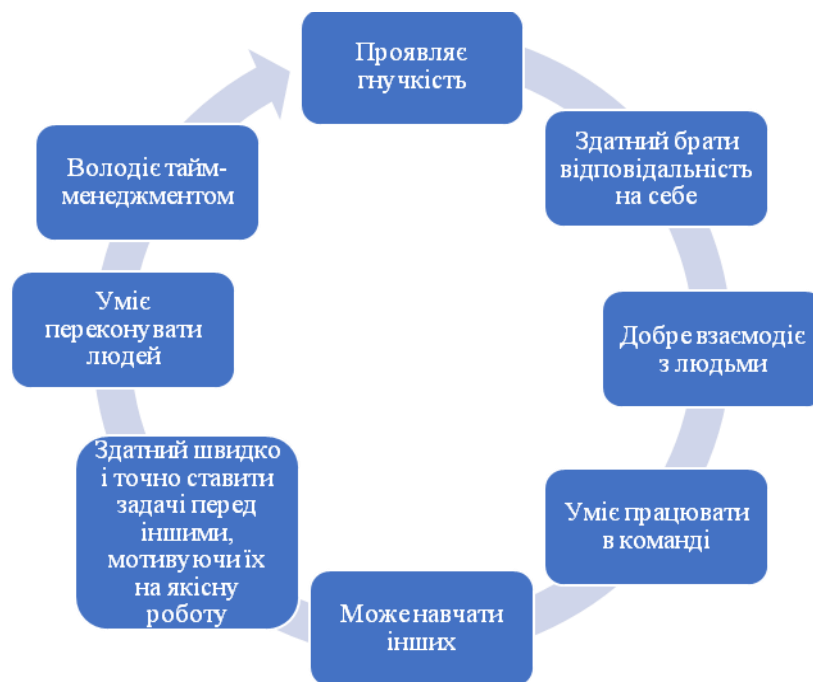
Проявляє гнучкість

Здатний брати відповідальність на себе

Добре взаємодіє з людьми

Уміє працювати в команді

Може навчати інших

Здатний швидко і точно ставити задачі перед іншими, мотивуючи їх на якісну роботу

Уміє переконувати людей

Володіє тайм-менеджментом